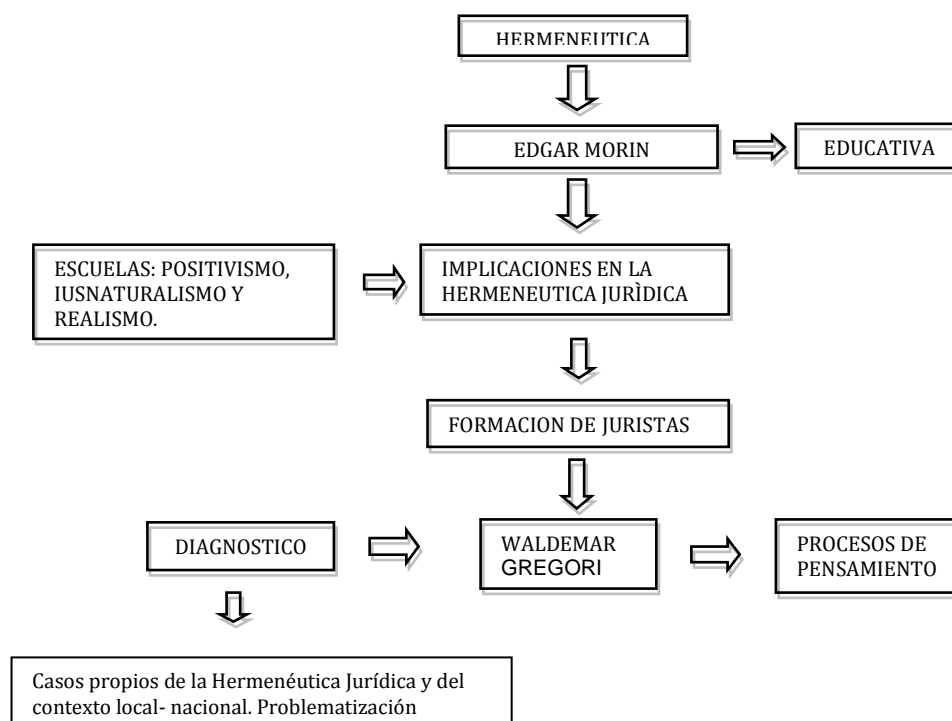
HERMENEUTICA

EDGAR MORIN

EDUCATIVA

ESCUELAS: POSITIVISMO, IUSNATURALISMO Y REALISMO.

IMPLICACIONES EN LA HERMENEUTICA JURÌDICA

FORMACION DE JURISTAS

DIAGNOSTICO

WALDEMAR GREGORI

PROCESOS DE PENSAMIENTO

Casos propios de la Hermenéutica Jurídica y del contexto local- nacional. Problematización